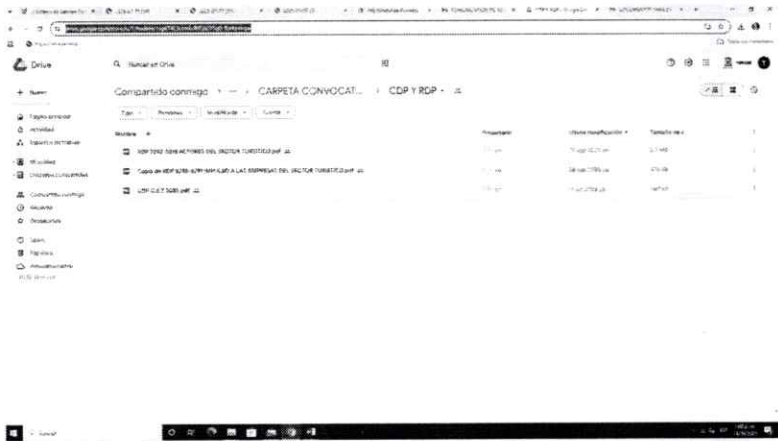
Drive

Buscar en Drive

+ Nuevo

Página principal

Actividad

Espacio de trabajo

Mi unidad

Ordenadores

Compartido conmigo

Reciente

Destacados

Spam

Papelera

Almacenamiento

Compartido conmigo > ... > CARPETA CONVOCAT... > CDP Y RDP

Tipo

Personas

Modificado

Fuente

Nombre

Propietario

Última modificación

Tamaño de archivo

RDP 3292 3288 ACTORES DEL SECTOR TURISTICO.pdf

Copia de RDP 3288-3291-MM AJUD A LAS EMPRESAS DEL SECTOR TURISTICO.pdf

CDP C.E.T 3288.pdf

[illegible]